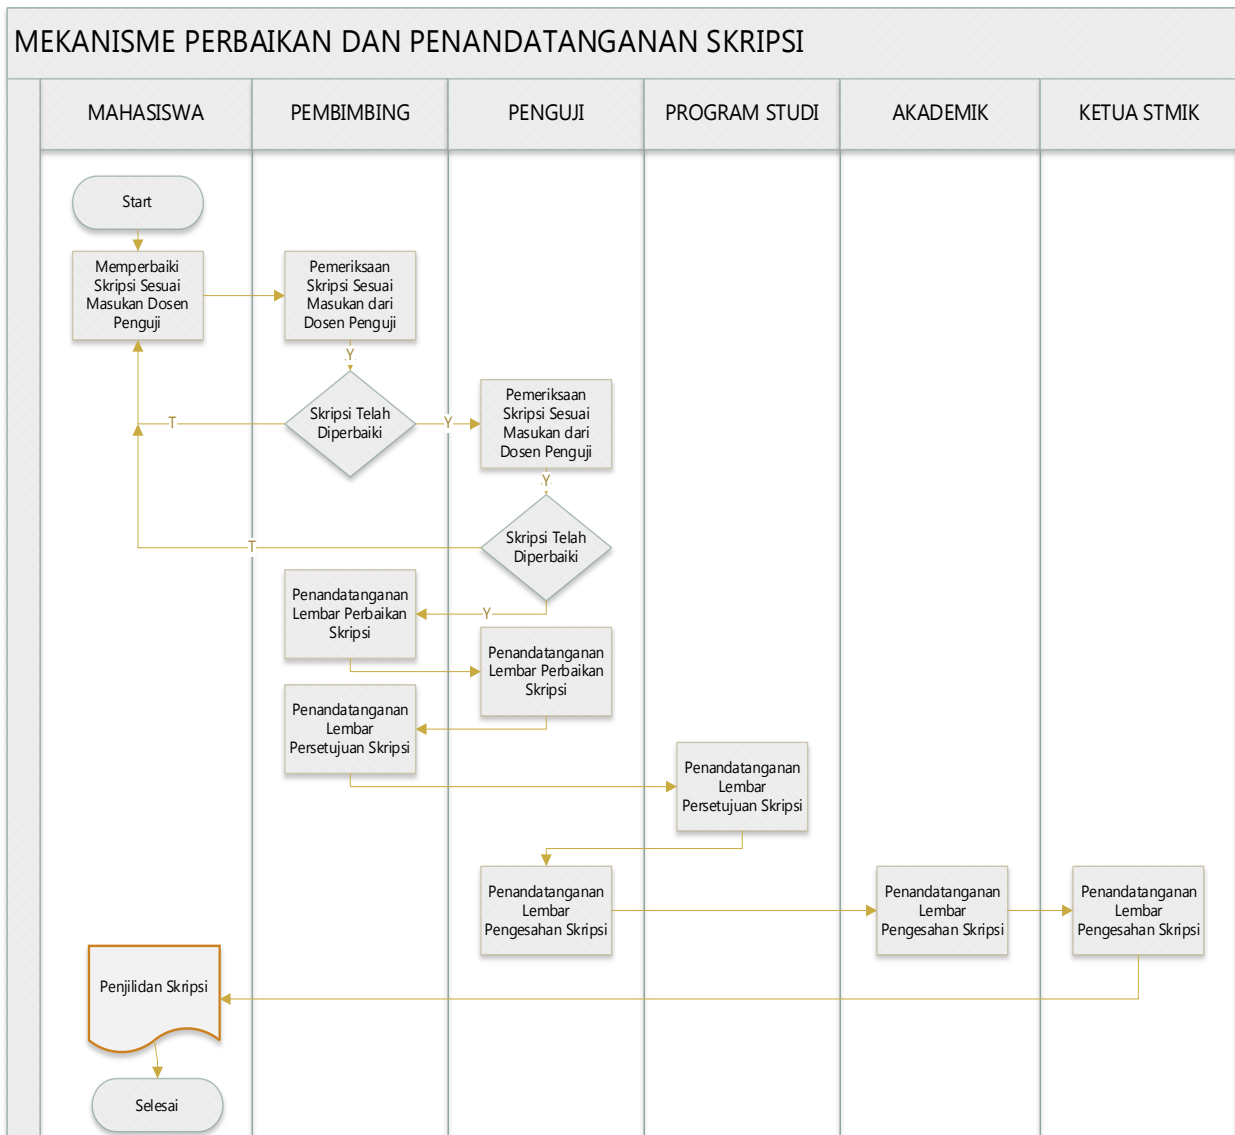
MEKANISME PERBAIKAN DAN PENANDATANGANAN SKRIPSI

MAHASISWA

PEMBIMBING

PENGUJI

PROGRAM STUDI

AKADEMIK

KETUA STMIK

Start

Memperbaiki Skripsi Sesuai Masukan Dosen Penguji

Pemeriksaan Skripsi Sesuai Masukan dari Dosen Penguji

Y

Skripsi Telah Diperbaiki

T

Y

Pemeriksaan Skripsi Sesuai Masukan dari Dosen Penguji

Y

Skripsi Telah Diperbaiki

T

Penandatanganan Lembar Perbaikan Skripsi

Y

Penandatanganan Lembar Perbaikan Skripsi

Penandatanganan Lembar Persetujuan Skripsi

Penandatanganan Lembar Persetujuan Skripsi

Penandatanganan Lembar Pengesahan Skripsi

Penandatanganan Lembar Pengesahan Skripsi

Penandatanganan Lembar Pengesahan Skripsi

Penjilidan Skripsi

Selesai